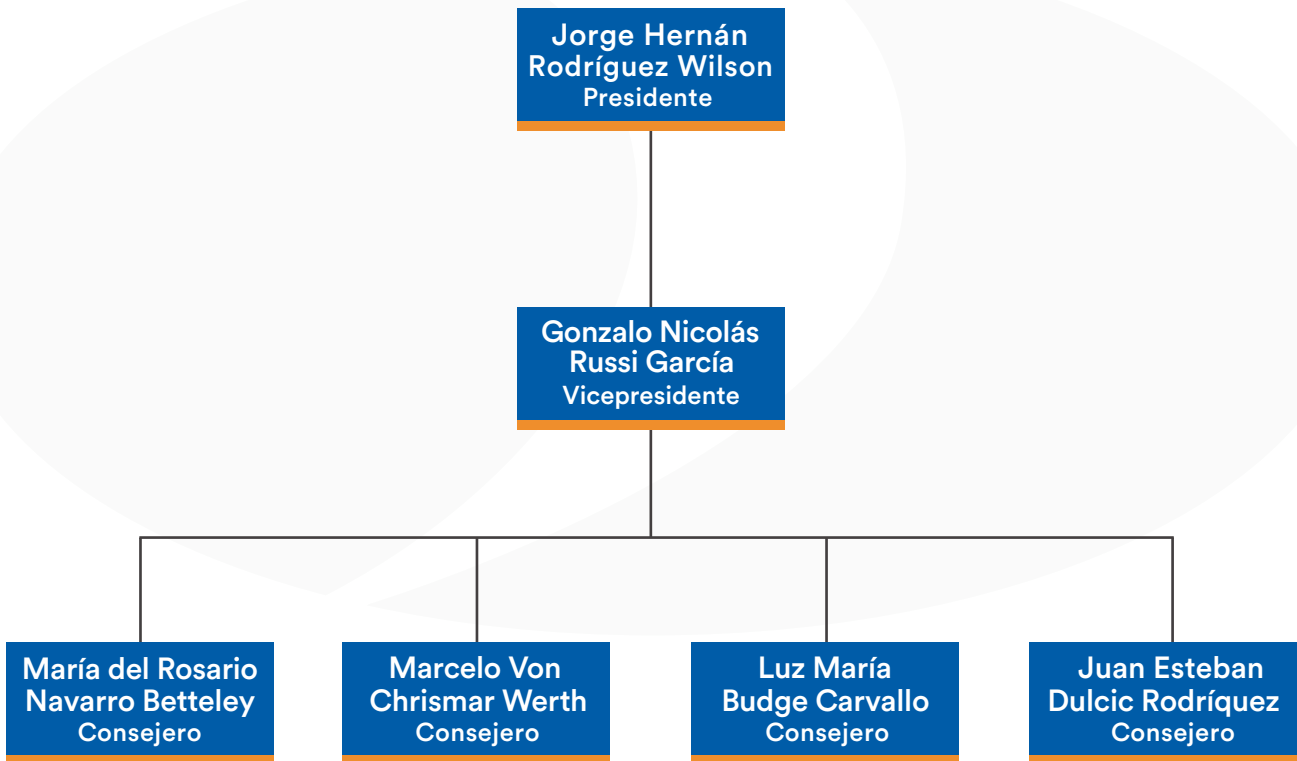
Jorge Hernán Rodríguez Wilson
Presidente

Gonzalo Nicolás Russi García
Vicepresidente

María del Rosario Navarro Betteley
Consejero

Marcelo Von Chrismar Werth
Consejero

Luz María Budge Carvallo
Consejero

Juan Esteban Dulcic Rodríquez
Consejero